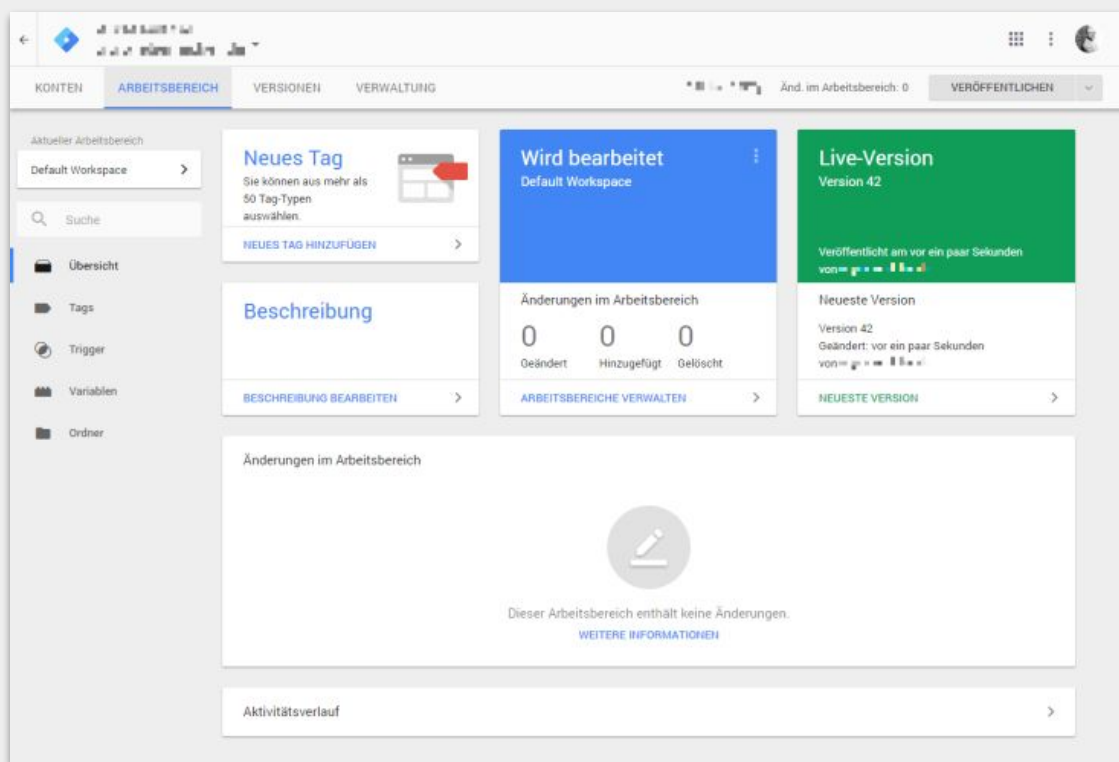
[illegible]
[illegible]

KONTEN ARBEITSBEREICH VERSIONEN VERWALTUNG

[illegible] Änd. im Arbeitsbereich: 0 VERÖFFENTLICHEN

Aktueller Arbeitsbereich
Default Workspace

Suche

Übersicht
Tags
Trigger
Variablen
Ordner

Neues Tag
Sie können aus mehr als 50 Tag-Typen auswählen.
NEUES TAG HINZUFÜGEN

Wird bearbeitet
Default Workspace

Live-Version
Version 42
Veröffentlicht am vor ein paar Sekunden von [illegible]

Beschreibung
BESCHREIBUNG BEARBEITEN

Änderungen im Arbeitsbereich
0 Geändert
0 Hinzugefügt
0 Gelöscht
ARBEITSBEREICHE VERWALTEN

Neueste Version
Version 42
Geändert: vor ein paar Sekunden
von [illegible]
NEUESTE VERSION

Änderungen im Arbeitsbereich

Dieser Arbeitsbereich enthält keine Änderungen.
WEITERE INFORMATIONEN

Aktivitätsverlauf